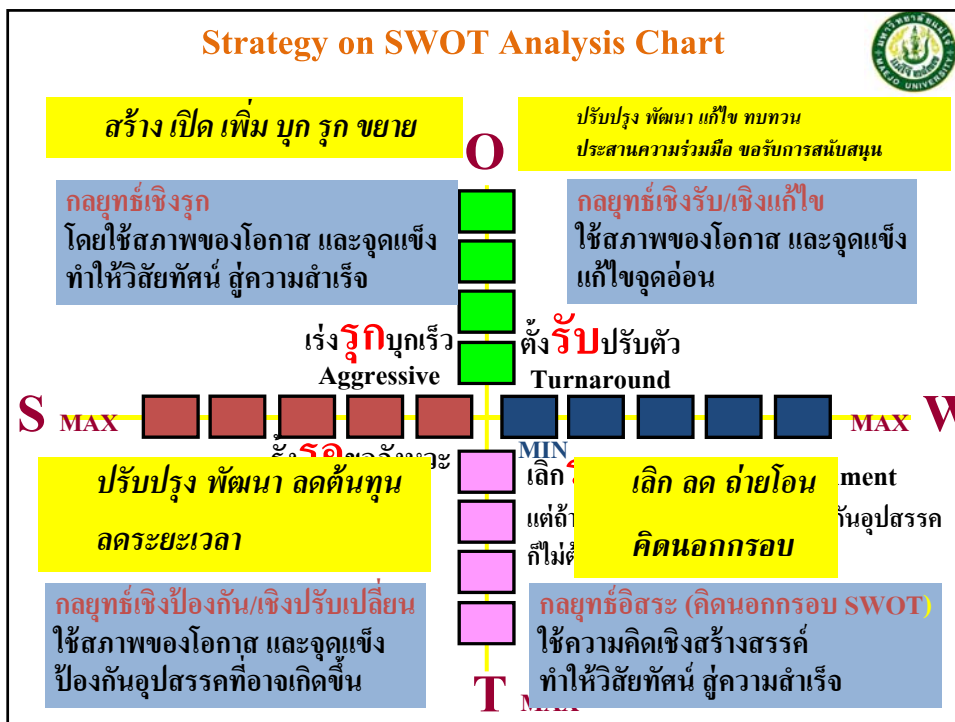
Strategy on SWOT Analysis Chart

MAEJO UNIVERSITY

สร้าง เปิด เพิ่ม บุก รุก ขยาย

O

ปรับปรุง พัฒนา แก้ไข ทบทวน
ประสานความร่วมมือ ขอรับการสนับสนุน

กลยุทธ์เชิงรุก
โดยใช้สภาพของโอกาส และจุดแข็ง ทำให้วิสัยทัศน์ สู่ความสำเร็จ

กลยุทธ์เชิงรับ/เชิงแก้ไข
ใช้สภาพของโอกาส และจุดแข็ง แก้ไขจุดอ่อน

เร่ง รุก บุกเร็ว
Aggressive

ตั้ง รับ ปรับตัว
Turnaround

S MAX

MAX W

ตั้ง รอ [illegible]

MIN

ปรับปรุง พัฒนา ลดต้นทุน
ลดระยะเวลา

เลิก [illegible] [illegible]ment
แต่ถ้า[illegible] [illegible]กันอุปสรรค
ก็ไม่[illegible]

เลิก ลด ถ่ายโอน
คิดนอกกรอบ

กลยุทธ์เชิงป้องกัน/เชิงปรับเปลี่ยน
ใช้สภาพของโอกาส และจุดแข็ง ป้องกันอุปสรรคที่อาจเกิดขึ้น

กลยุทธ์อิสระ (คิดนอกกรอบ SWOT)
ใช้ความคิดเชิงสร้างสรรค์
ทำให้วิสัยทัศน์ สู่ความสำเร็จ

T MAX